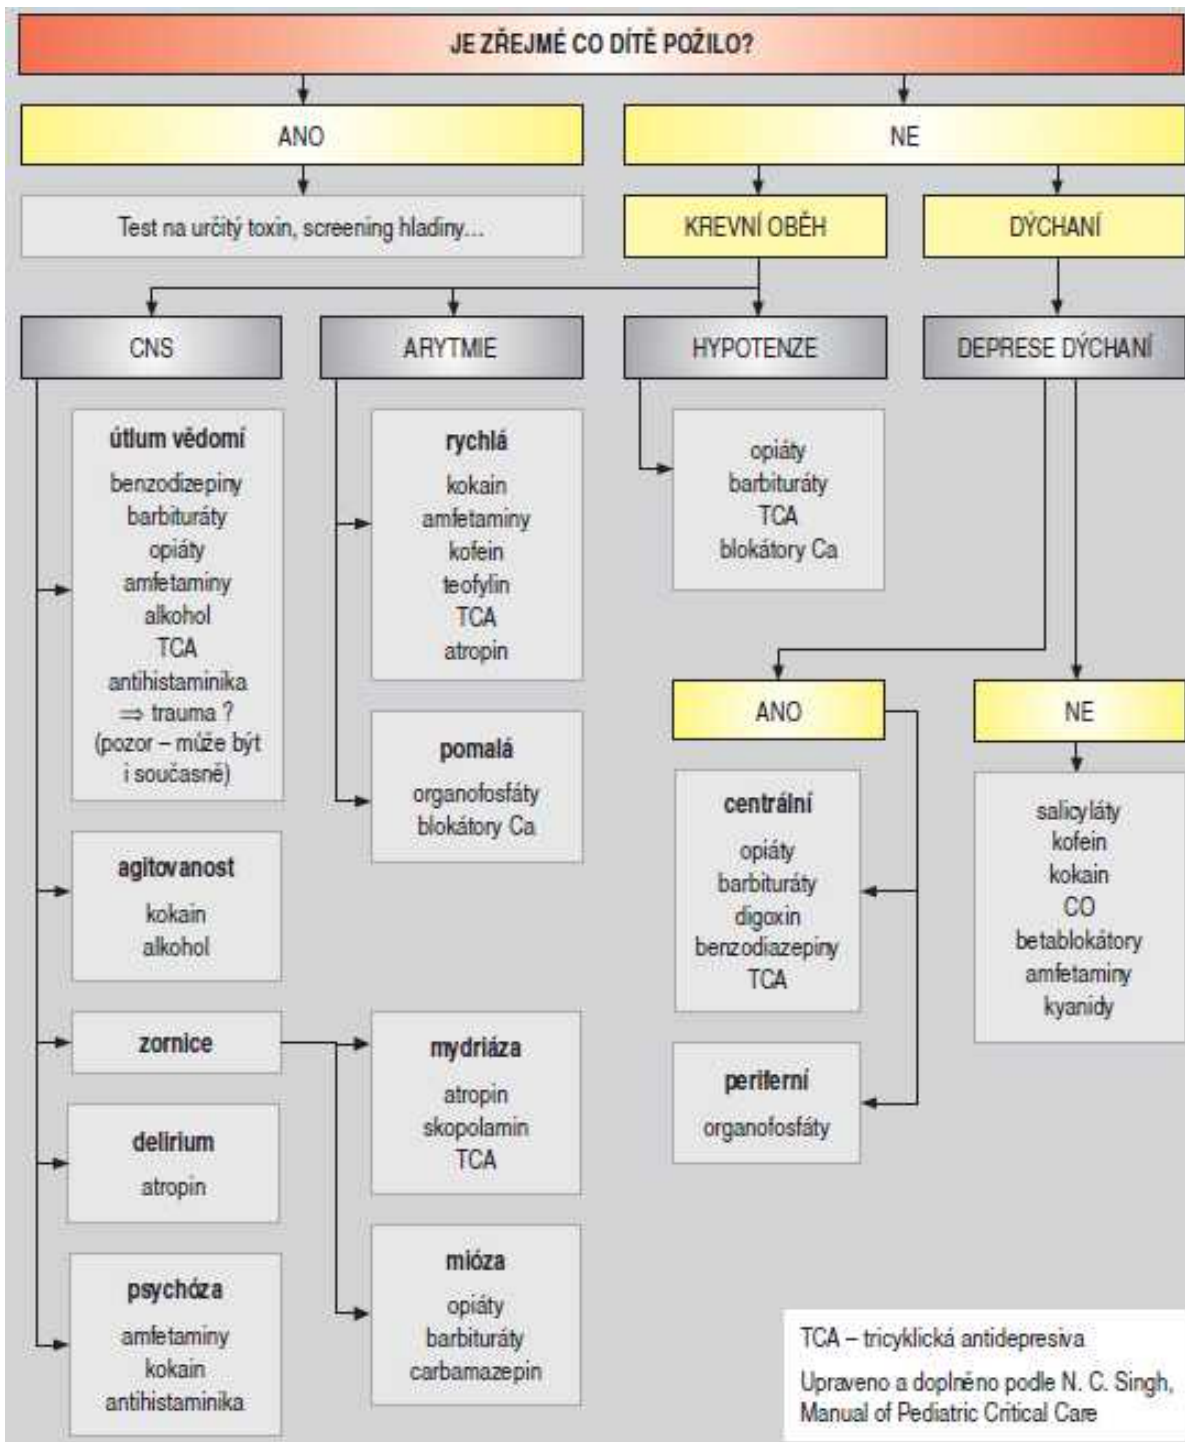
JE ZŘEJMÉ CO DÍTĚ POŽILO?

ANO

NE

Test na určitý toxin, screening hladiny...

KREVNÍ OBĚH

DÝCHANÍ

CNS

ARYTMIE

HYPOTENZE

DEPRESE DÝCHANÍ

útlum vědomí
benzodizepiny
barbituráty
opiáty
amfetaminy
alkohol
TCA
antihistaminika
⇒ trauma ?
(pozor – může být i současné)

agitovanost
kokain
alkohol

zornice

delirium
atropin

psychóza
amfetaminy
kokain
antihistaminika

rychlá
kokain
amfetaminy
kofein
teofylin
TCA
atropin

pomalá
organofosfáty
blokátory Ca

mydriáza
atropin
skopolamin
TCA

mióza
opiáty
barbituráty
carbamazepin

opiáty
barbituráty
TCA
blokátory Ca

ANO

NE

centrální
opiáty
barbituráty
digoxin
benzodiazepiny
TCA

periferní
organofosfáty

salicyláty
kofein
kokain
CO
betablokátory
amfetaminy
kyanidy

TCA – tricyklická antidepresiva

Upraveno a doplněno podle N. C. Singh, Manual of Pediatric Critical Care